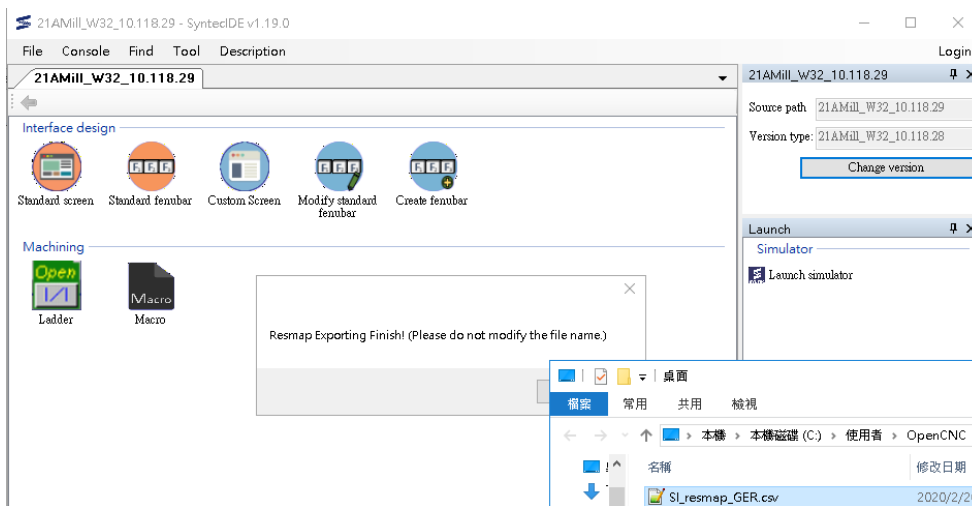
21AMill_W32_10.118.29 - SyntecIDE v1.19.0

File Console Find Tool Description

Login

21AMill_W32_10.118.29

Interface design

Standard screen Standard fenubar Custom Screen Modify standard fenubar Create fenubar

Machining

Open

Ladder

Macro

Macro

Resmap Exporting Finish! (Please do not modify the file name.)

21AMill_W32_10.118.29

Source path 21AMill_W32_10.118.29

Version type: 21AMill_W32_10.118.28

Change version

Launch

Simulator

Launch simulator

桌面

檔案 常用 共用 檢視

本機 › 本機磁碟 (C:) › 使用者 › OpenCNC

名稱

修改日期

SI_resmap_GER.csv

2020/2/